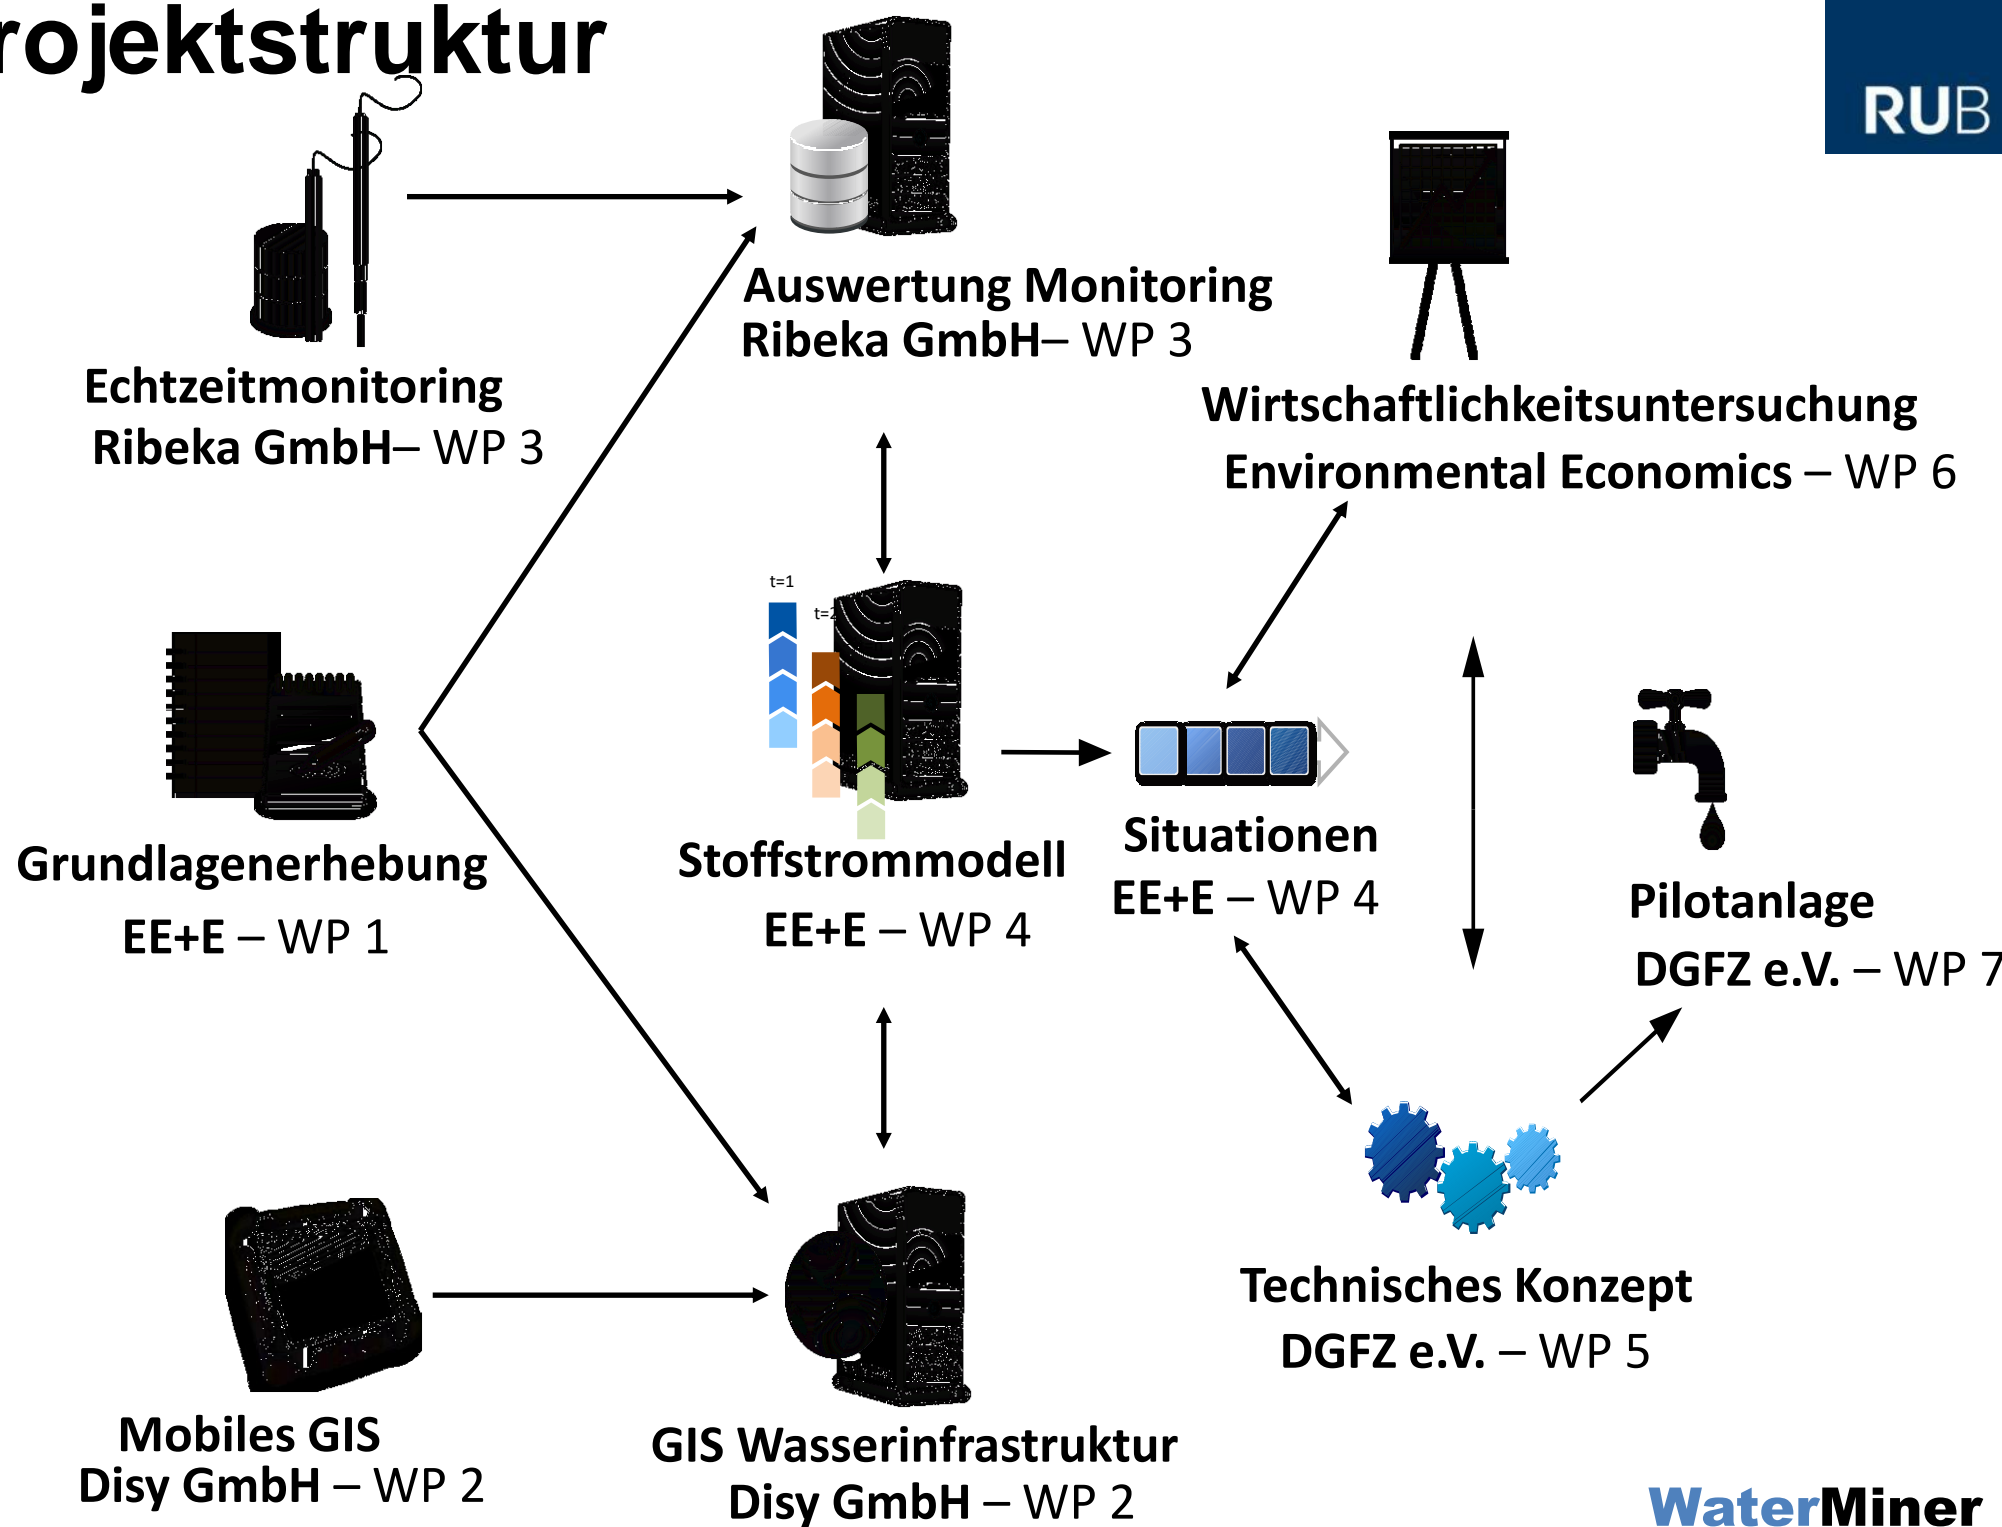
rojektstruktur

RUB

Echtzeitmonitoring
Ribeka GmbH– WP 3

Auswertung Monitoring
Ribeka GmbH– WP 3

Wirtschaftlichkeitsuntersuchung
Environmental Economics – WP 6

t=1
t=2

Grundlagenerhebung
EE+E – WP 1

Stoffstrommodell
EE+E – WP 4

Situationen
EE+E – WP 4

Pilotanlage
DGFZ e.V. – WP 7

Technisches Konzept
DGFZ e.V. – WP 5

Mobiles GIS
Disy GmbH – WP 2

GIS Wasserinfrastruktur
Disy GmbH – WP 2

WaterMiner